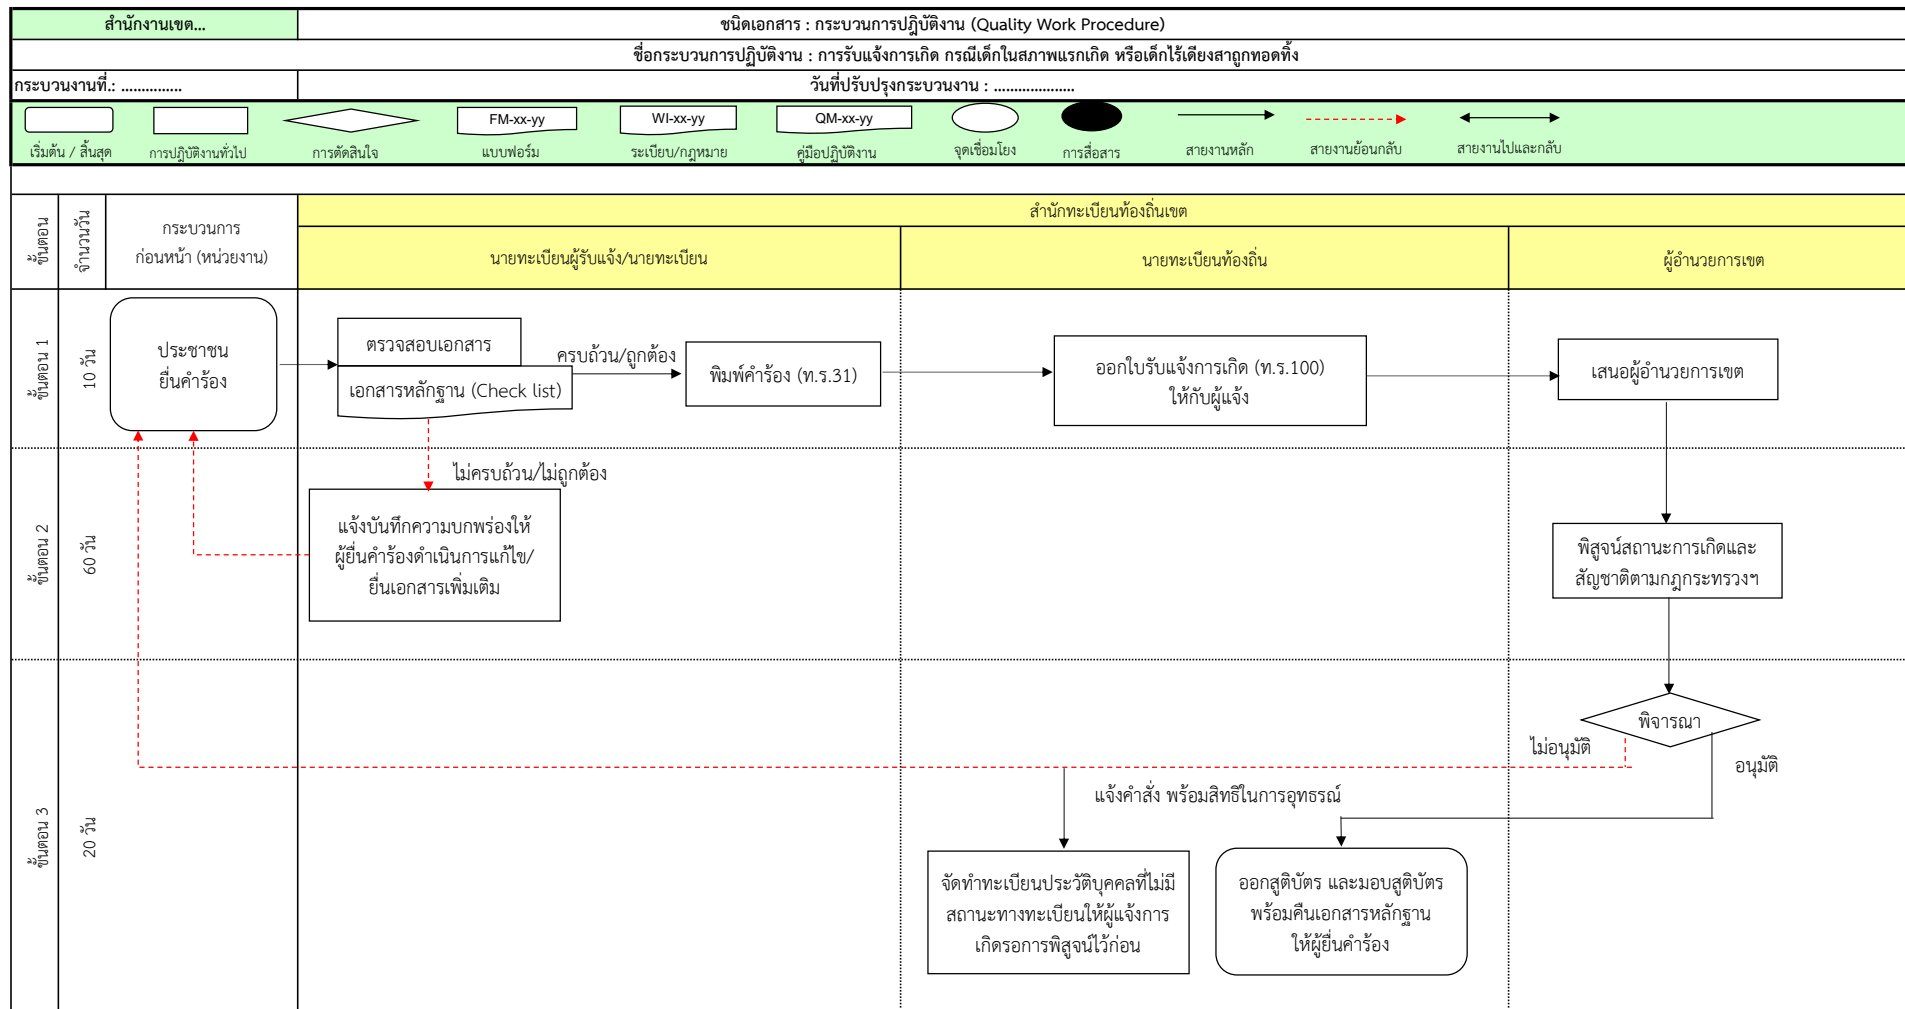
| สำนักงานเขต... | ชนิดเอกสาร : กระบวนการปฏิบัติงาน (Quality Work Procedure) |
|---|---|
| ชื่อกระบวนการปฏิบัติงาน : การรับแจ้งการเกิด กรณีเด็กในสภาพแรกเกิด หรือเด็กไร้เดียงสาถูกทอดทิ้ง | |
| กระบวนงานที่.: ............. | วันที่ปรับปรุงกระบวนงาน : .................... |

เริ่มต้น / สิ้นสุด การปฏิบัติงานทั่วไป การตัดสินใจ FM-xx-yy แบบฟอร์ม WI-xx-yy ระเบียบ/กฎหมาย QM-xx-yy คู่มือปฏิบัติงาน จุดเชื่อมโยง การสื่อสาร สายงานหลัก สายงานย้อนกลับ สายงานไปและกลับ

ขั้นตอน จำนวนวัน กระบวนการ ก่อนหน้า (หน่วยงาน)

สำนักทะเบียนท้องถิ่นเขต

นายทะเบียนผู้รับแจ้ง/นายทะเบียน นายทะเบียนท้องถิ่น ผู้อำนวยการเขต

ขั้นตอน 1 10 วัน

ประชาชน ยื่นคำร้อง

ตรวจสอบเอกสาร

เอกสารหลักฐาน (Check list)

ครบถ้วน/ถูกต้อง

พิมพ์คำร้อง (ท.ร.31)

ออกใบรับแจ้งการเกิด (ท.ร.100) ให้กับผู้แจ้ง

เสนอผู้อำนวยการเขต

ขั้นตอน 2 60 วัน

ไม่ครบถ้วน/ไม่ถูกต้อง

แจ้งบันทึกความบกพร่องให้ผู้ยื่นคำร้องดำเนินการแก้ไข/ยื่นเอกสารเพิ่มเติม

พิสูจน์สถานะการเกิดและสัญชาติตามกฎกระทรวงฯ

ขั้นตอน 3 20 วัน

พิจารณา

ไม่อนุมัติ

อนุมัติ

แจ้งคำสั่ง พร้อมสิทธิในการอุทธรณ์

จัดทำทะเบียนประวัติบุคคลที่ไม่มีสถานะทางทะเบียนให้ผู้แจ้งการเกิดรอการพิสูจน์ไว้ก่อน

ออกสูติบัตร และมอบสูติบัตร พร้อมคืนเอกสารหลักฐาน ให้ผู้ยื่นคำร้อง